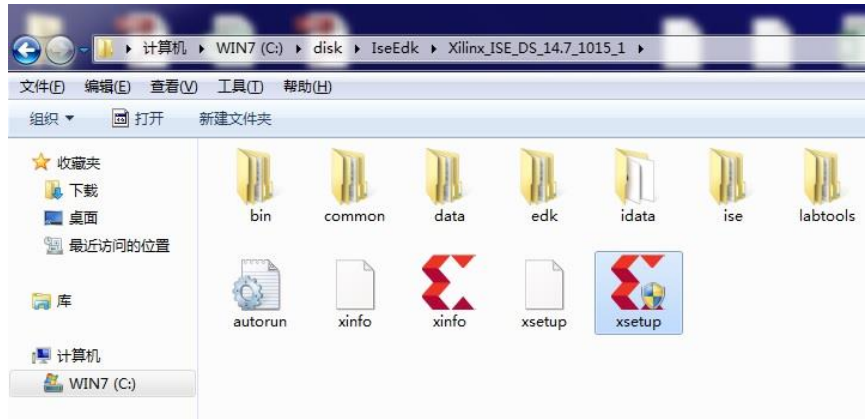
▸ 计算机 ▸ WIN7 (C:) ▸ disk ▸ IseEdk ▸ Xilinx_ISE_DS_14.7_1015_1 ▸

文件(F) 编辑(E) 查看(V) 工具(T) 帮助(H)

组织 ▾ 打开 新建文件夹

收藏夹
下载
桌面
最近访问的位置

库

计算机
WIN7 (C:)

bin
common
data
edk
idata
ise
labtools
autorun
xinfo
xinfo
xsetup
xsetup